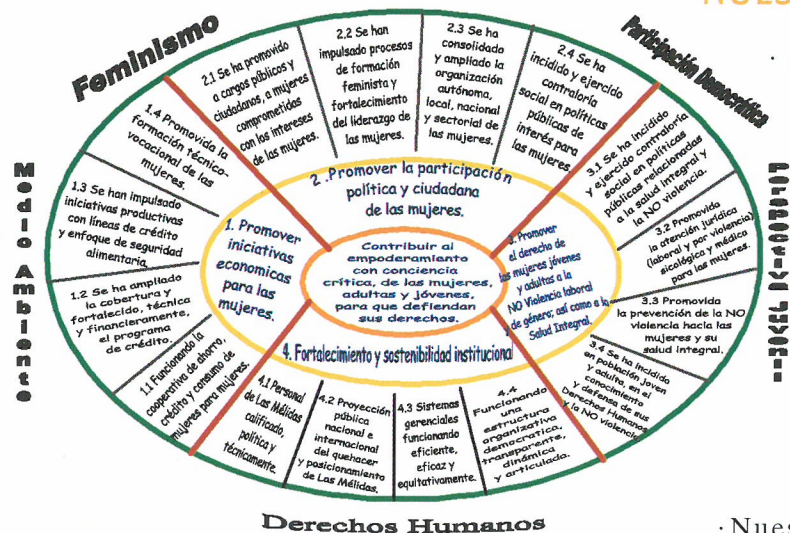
NUES

Feminismo

Participación Democrática

Medio Ambiente

Población Joven

2.1 Se ha promovido a cargos públicos y ciudadanos, a mujeres comprometidas con los intereses de las mujeres.

2.2 Se han impulsado procesos de formación feminista y fortalecimiento del liderazgo de las mujeres.

2.3 Se ha consolidado y ampliado la organización autónoma, local, nacional y sectorial de las mujeres.

2.4 Se ha incidido y ejercido contraloría social en políticas públicas de interés para las mujeres.

1.4 Promovida la formación técnico-vocacional de las mujeres.

1.3 Se han impulsado iniciativas productivas con líneas de crédito y enfoque de seguridad alimentaria.

1.2 Se ha ampliado la cobertura y fortalecido, técnica y financieramente, el programa de crédito.

1.1 Funcionando la cooperativa de ahorro, crédito y consumo de mujeres para mujeres.

2. Promover la participación política y ciudadana de las mujeres.

1. Promover iniciativas economicas para las mujeres.

Contribuir al empoderamiento con conciencia crítica, de las mujeres, adultas y jóvenes, para que defiendan sus derechos.

3. Promover el derecho de las mujeres jóvenes y adultas a la NO Violencia laboral de género; así como a la Salud Integral.

4. Fortalecimiento y sostenibilidad institucional

3.1 Se ha incidido y ejercido contraloría social en políticas públicas relacionadas a la salud integral y la NO violencia.

3.2 Promovida la atención jurídica (laboral y por violencia) sicológica y médica para las mujeres.

3.3 Promovida la prevención de la NO violencia hacia las mujeres y su salud integral.

3.4 Se ha incidido en población joven y adulta, en el conocimiento y defensa de sus Derechos Humanos y la NO violencia.

4.1 Personal de Las Mélidas calificado, político y técnicamente.

4.2 Proyección pública nacional e internacional del quehacer y posicionamiento de Las Mélidas.

4.3 Sistemas gerenciales funcionando eficiente, eficaz y equitativamente.

4.4 Funcionando una estructura organizativa, democrática, transparente, dinámica y articulada.

Derechos Humanos

· Nues